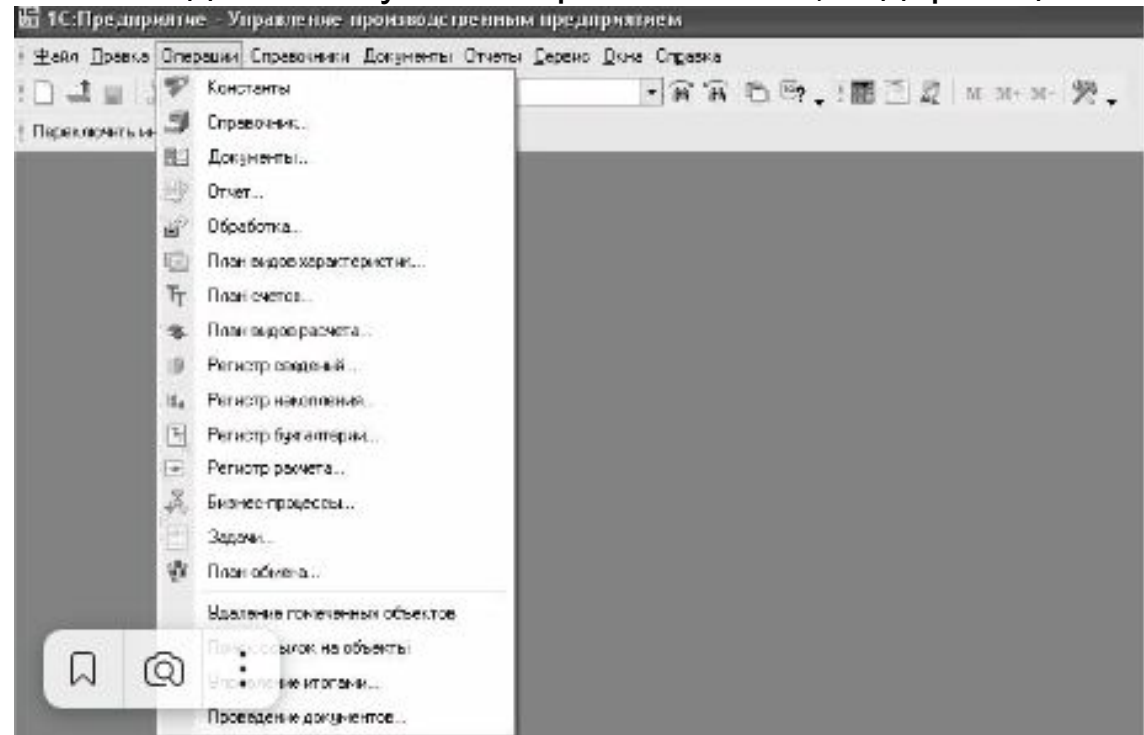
1С:Предприятие - Управление производственным предприятием

Файл Правка Операции Справочники Документы Отчеты Сервис Окна Справка

Переключить ин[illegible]

Константы
Справочник...
Документы...
Отчет...
Обработка...
План видов характеристик...
План счетов...
План видов расчета...
Регистр сведений...
Регистр накопления...
Регистр бухгалтерии...
Регистр расчета...
Бизнес-процессы...
Задачи...
План обмена...
Удаление помеченных объектов
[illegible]ылок на объекты
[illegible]ие итогами...
Проведение документов...